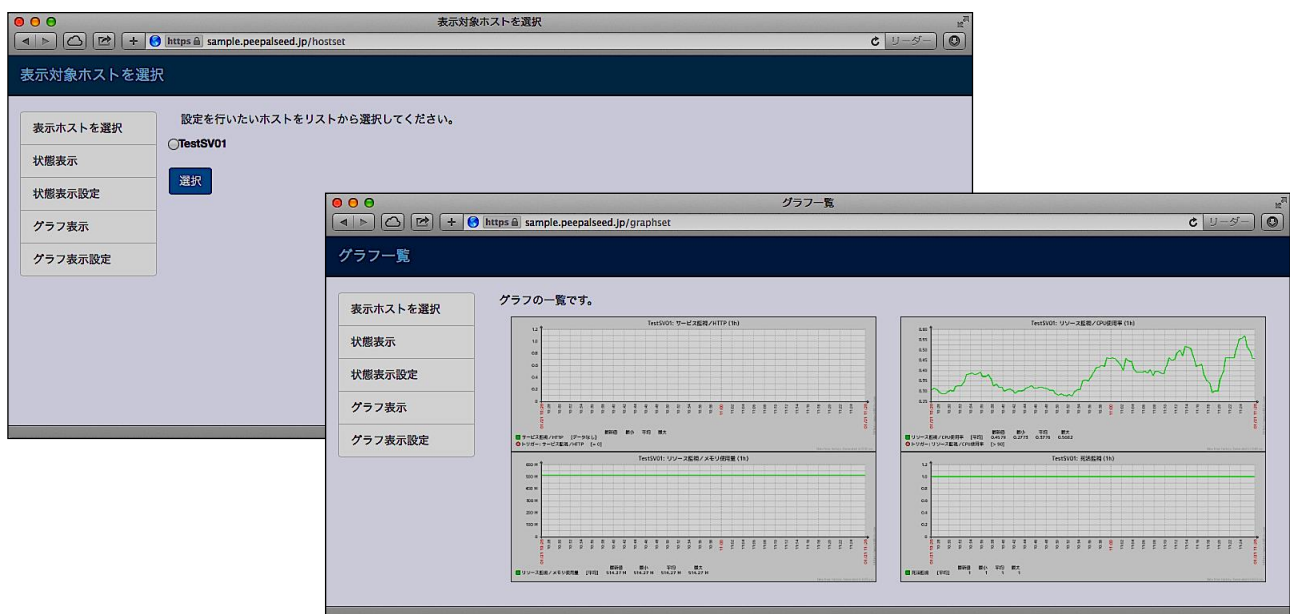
表示対象ホストを選択

https sample.peepalseed.jp/hostset

リーダー

表示対象ホストを選択

表示ホストを選択
状態表示
状態表示設定
グラフ表示
グラフ表示設定

設定を行いたいホストをリストから選択してください。

TestSV01

選択

グラフ一覧

https sample.peepalseed.jp/graphset

リーダー

グラフ一覧

表示ホストを選択
状態表示
状態表示設定
グラフ表示
グラフ表示設定

グラフの一覧です。

TestSV01: サービス監視 / HTTP (1h)

TestSV01: リソース監視 / CPU使用率 (1h)

TestSV01: リソース監視 / メモリ使用量 (1h)

TestSV01: 死活監視 (1h)